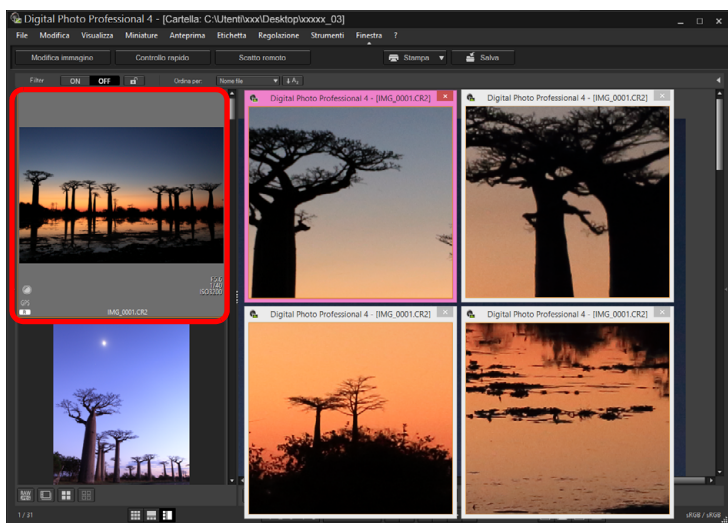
Digital Photo Professional 4 - [Cartella: C:\Utenti\xxx\Desktop\xxxxx_03]

File Modifica Visualizza Miniature Anteprima Etichetta Regolazione Strumenti Finestra ?

Modifica immagine Controllo rapido Scatto remoto Stampa Salva

Filter ON OFF Ordina per: Nome file

f/5.6
1/40
ISO3200
GPS
IMG_0001.CR2

Digital Photo Professional 4 - [IMG_0001.CR2]
Digital Photo Professional 4 - [IMG_0001.CR2]
Digital Photo Professional 4 - [IMG_0001.CR2]
Digital Photo Professional 4 - [IMG_0001.CR2]

1 / 31
sRGB / sRGB